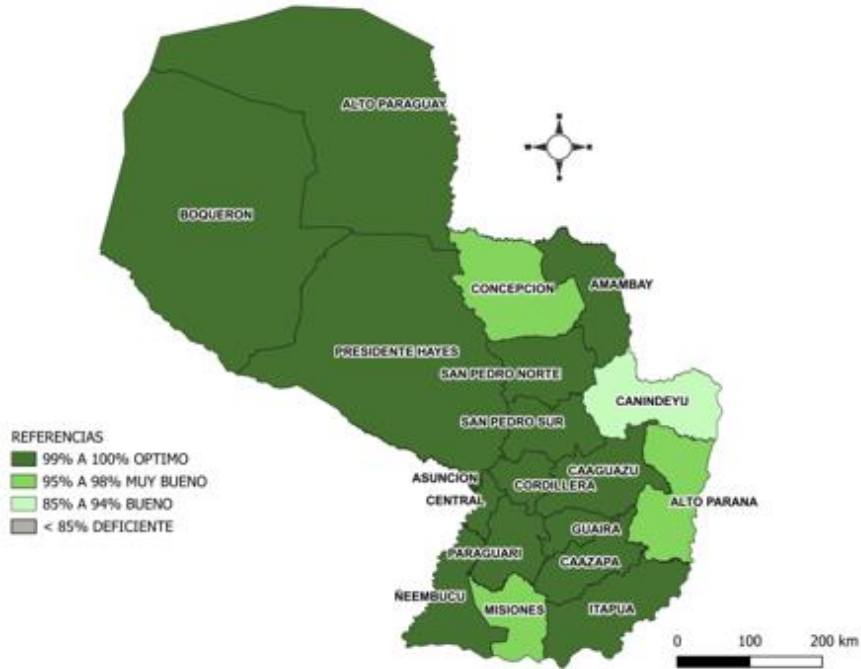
ALTO PARAGUAY

BOQUERON

CONCEPCION

AMAMBAY

PRESIDENTE HAYES

SAN PEDRO NORTE

CANINDEYU

SAN PEDRO SUR

REFERENCIAS
99% A 100% OPTIMO
95% A 98% MUY BUENO
85% A 94% BUENO
< 85% DEFICIENTE

ASUNCION

CAAGUAZU

CORDILLERA

CENTRAL

ALTO PARANA

GUAIRA

PARAGUARI

CAAZAPA

ÑEEMBUCU

MISIONES

ITAPUA

0 100 200 km